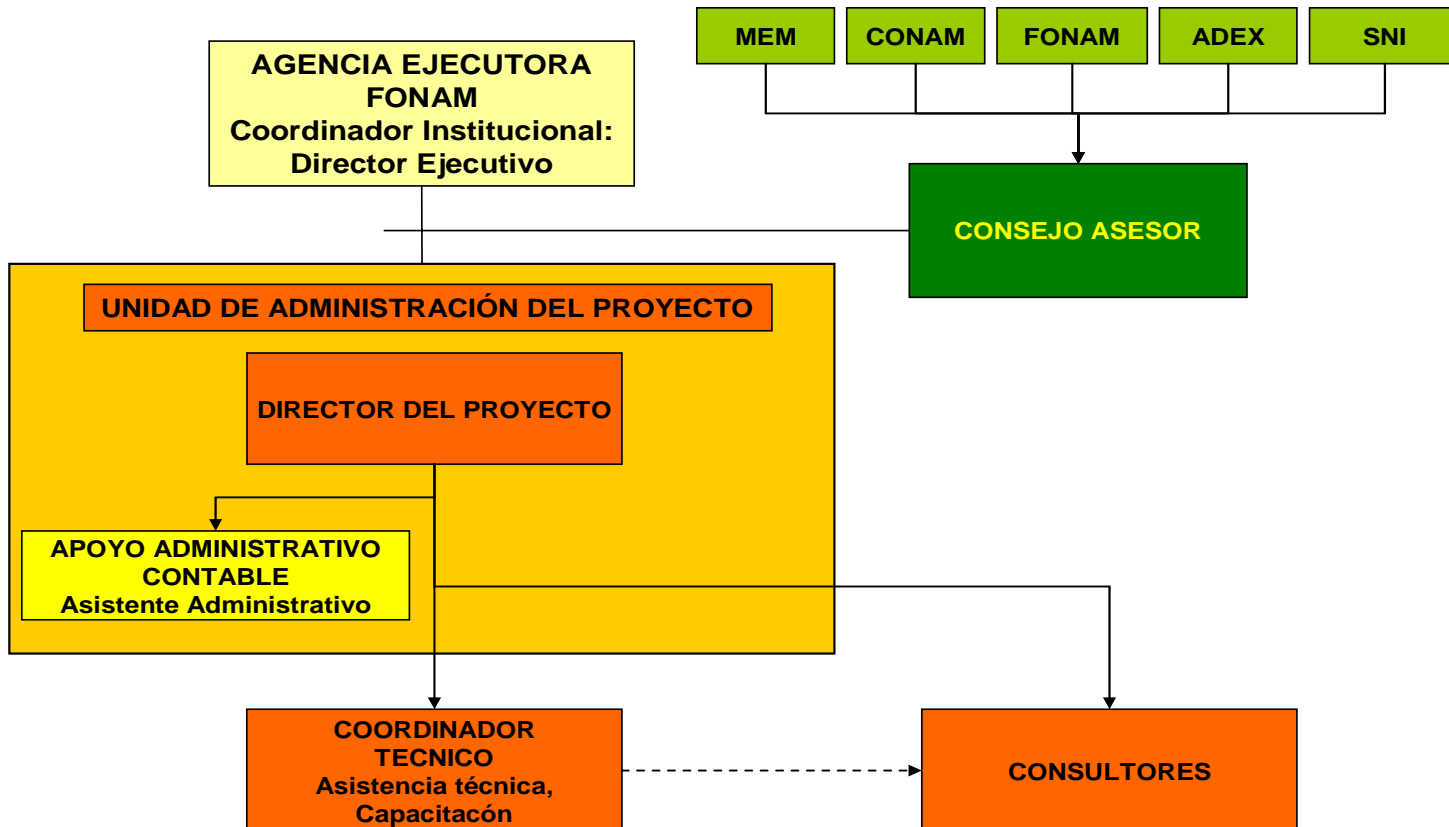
MEM

CONAM

FONAM

ADEX

SNI

AGENCIA EJECUTORA
FONAM
Coordinador Institucional:
Director Ejecutivo

CONSEJO ASESOR

UNIDAD DE ADMINISTRACIÓN DEL PROYECTO

DIRECTOR DEL PROYECTO

APOYO ADMINISTRATIVO CONTABLE
Asistente Administrativo

COORDINADOR TECNICO
Asistencia técnica, Capacitacón

CONSULTORES